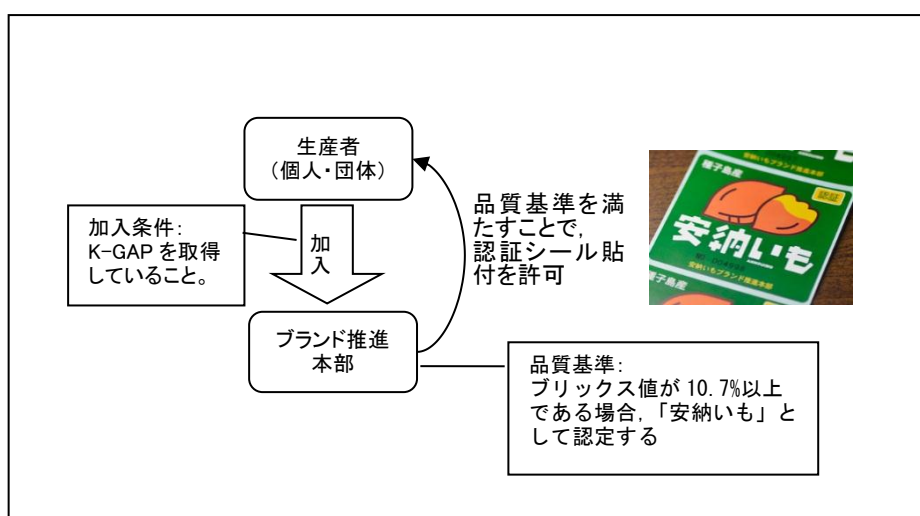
生産者
（個人・団体）

加入条件：
K-GAP を取得していること。

加入

ブランド推進本部

品質基準を満たすことで，認証シール貼付を許可

種子島産
認証
安納いも
安納いもブランド推進本部
種子島産

品質基準：
ブリックス値が 10.7%以上である場合，「安納いも」として認定する